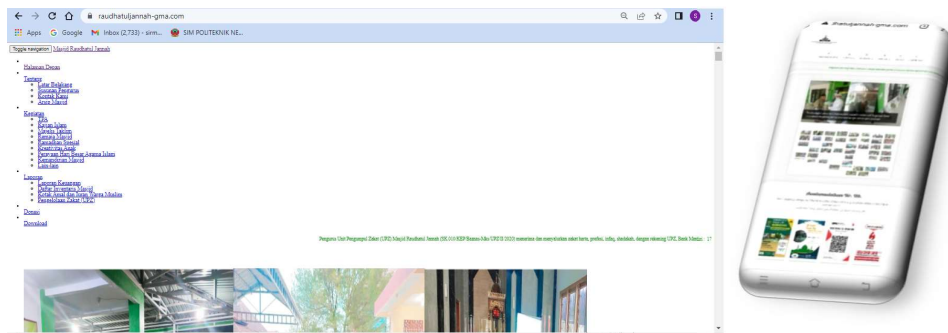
raudhatuljannah-gma.com

Apps Google Inbox (2,733) - sirm... SIM POLITEKNIK NE...

Toggle navigation Masjid Raudhatul Jannah

Halaman Depan

Tentang
Latar Belakang
Susunan Pengurus
Kontak Kami
Arsip Masjid

Kegiatan
TPA
Kajian Islam
Qiyamu Tarawih
Remaja Masjid
Ramadhan Spesial
Kreativitas Anak
Perayaan Hari Besar Agama Islam
Kepengurusan Masjid
Lain-lain

Laporan
Laporan Keuangan
Daftar Inventaris Masjid
Kotak Amal dan Infaq Warga Muslim
Pengelolaan Zakat (UPZ)

Donasi

Download

Pengurus Unit Pengumpul Zakat (UPZ) Masjid Raudhatul Jannah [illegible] menerima dan menyalurkan zakat harta, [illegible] infaq, shodaqoh, dengan rekening UPZ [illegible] : 17

raudhatuljannah-gma.com

Assalamualaikum Wr. Wb.